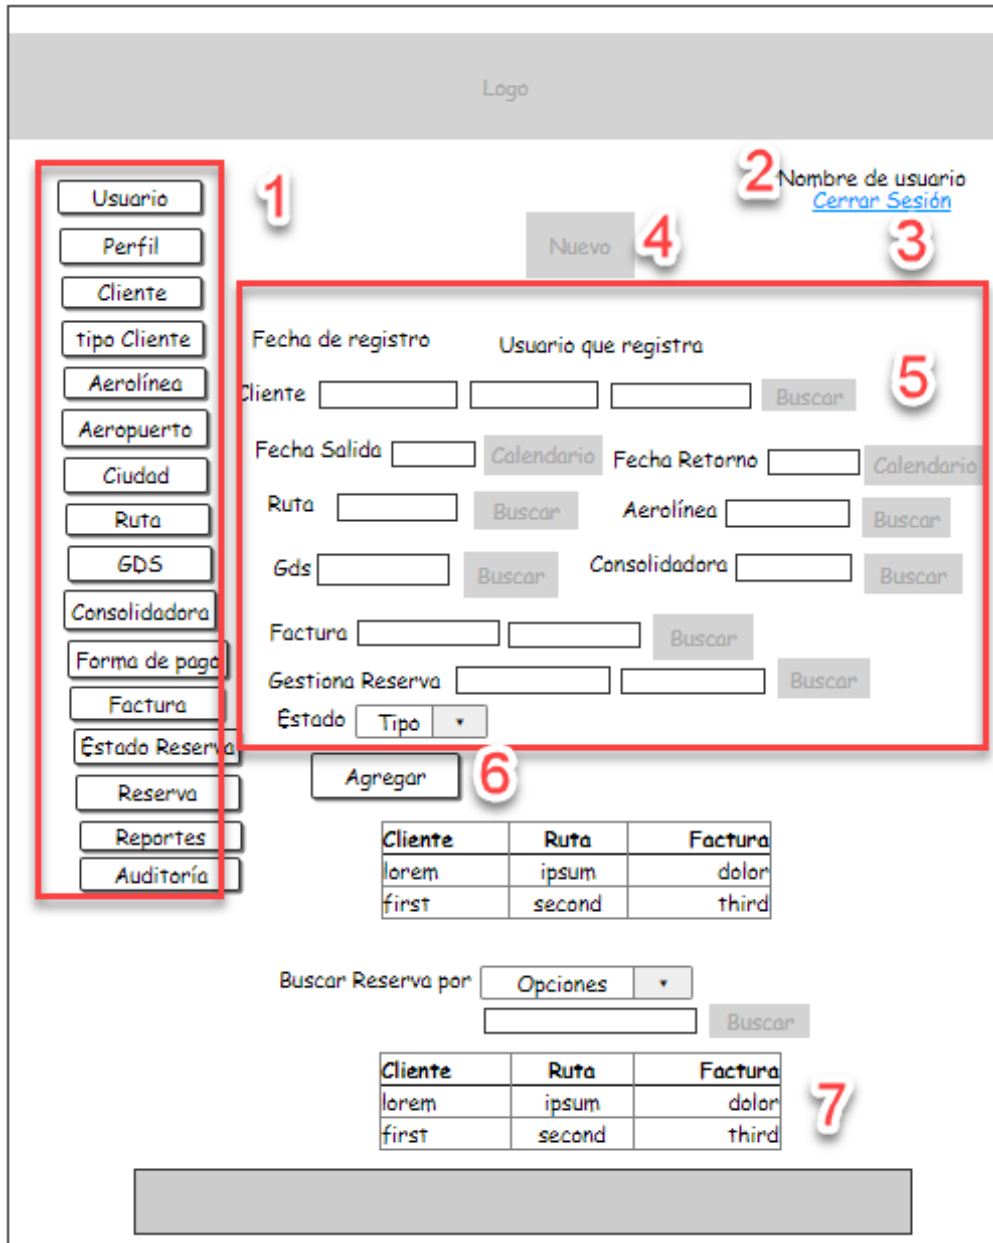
Logo

Usuario
Perfil
Cliente
tipo Cliente
Aerolínea
Aeropuerto
Ciudad
Ruta
GDS
Consolidadora
Forma de pago
Factura
Estado Reserva
Reserva
Reportes
Auditoría

1

2 Nombre de usuario
Cerrar Sesión
3

Nuevo 4

Fecha de registro Usuario que registra
Cliente Buscar 5
Fecha Salida Calendario Fecha Retorno Calendario
Ruta Buscar Aerolínea Buscar
Gds Buscar Consolidadora Buscar
Factura Buscar
Gestiona Reserva Buscar
Estado Tipo

Agregar 6

| Cliente | Ruta | Factura |
|---|---|---|
| lorem | ipsum | dolor |
| first | second | third |

Buscar Reserva por Opciones
Buscar

| Cliente | Ruta | Factura |
|---|---|---|
| lorem | ipsum | dolor |
| first | second | third |

7